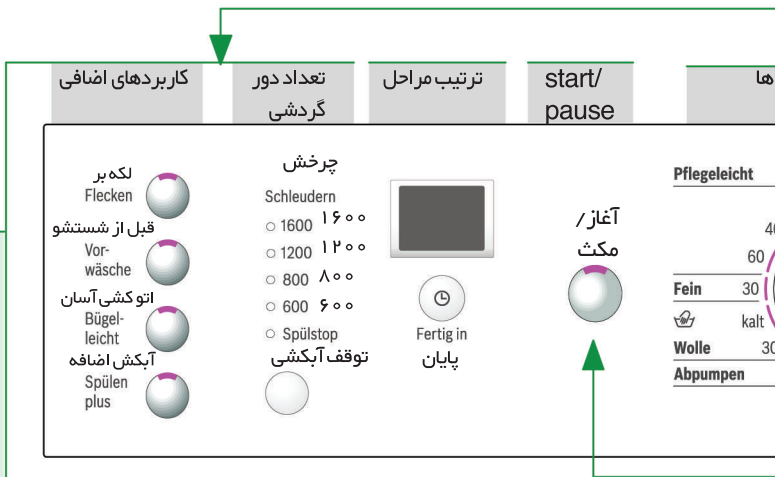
کاربردهای اضافی | تعداد دور گردشی | ترتیب مراحل | start/ pause | ها

لکه بر
Flecken
قبل از شستشو
Vorwäsche
اتو کشی آسان
Bügelleicht
آبکش اضافه
Spülen plus

چرخش
Schleudern
○ 1600 ۱۶۰۰
○ 1200 ۱۲۰۰
○ 800 ۸۰۰
○ 600 ۶۰۰
○ Spülstop
توقف آبکشی

Fertig in
پایان

آغاز/ مکث

Pflegeleicht
40
60
Fein 30
kalt
Wolle 30
Abpumpen